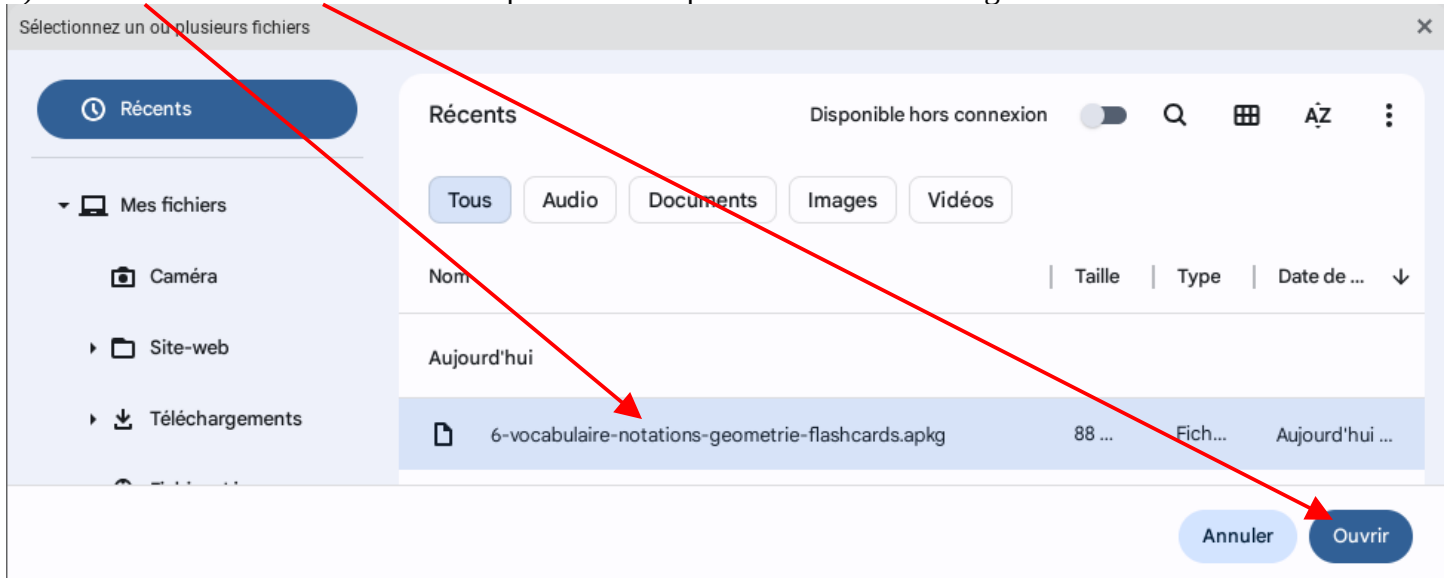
Sélectionnez un ou plusieurs fichiers

×

Récents

Mes fichiers

Caméra

Site-web

Téléchargements

Récents

Disponible hors connexion

Tous Audio Documents Images Vidéos

| Nom | Taille | Type | Date de ... |
|---|---|---|---|
| Aujourd'hui | | | |
| 6-vocabulaire-notations-geometrie-flashcards.apkg | 88 ... | Fich... | Aujourd'hui ... |

Annuler Ouvrir